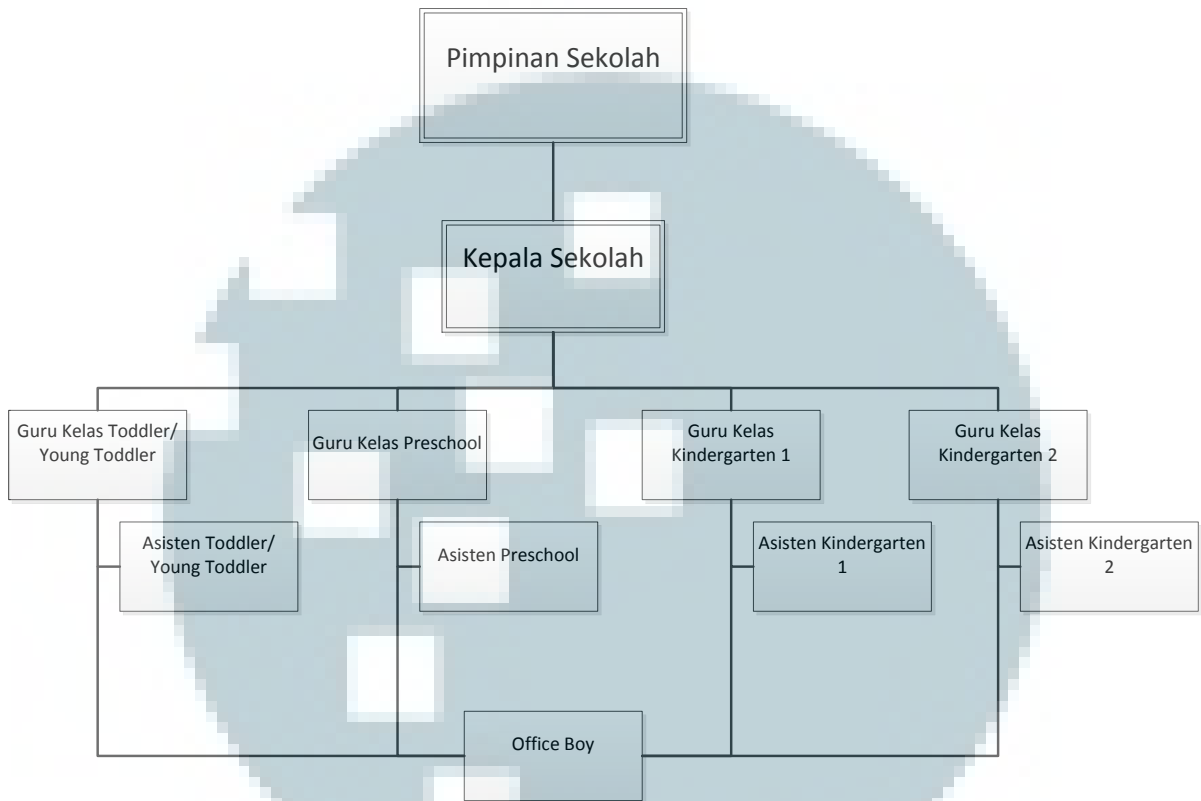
Pimpinan Sekolah

Kepala Sekolah

Guru Kelas Toddler/ Young Toddler

Guru Kelas Preschool

Guru Kelas Kindergarten 1

Guru Kelas Kindergarten 2

Asisten Toddler/ Young Toddler

Asisten Preschool

Asisten Kindergarten 1

Asisten Kindergarten 2

Office Boy